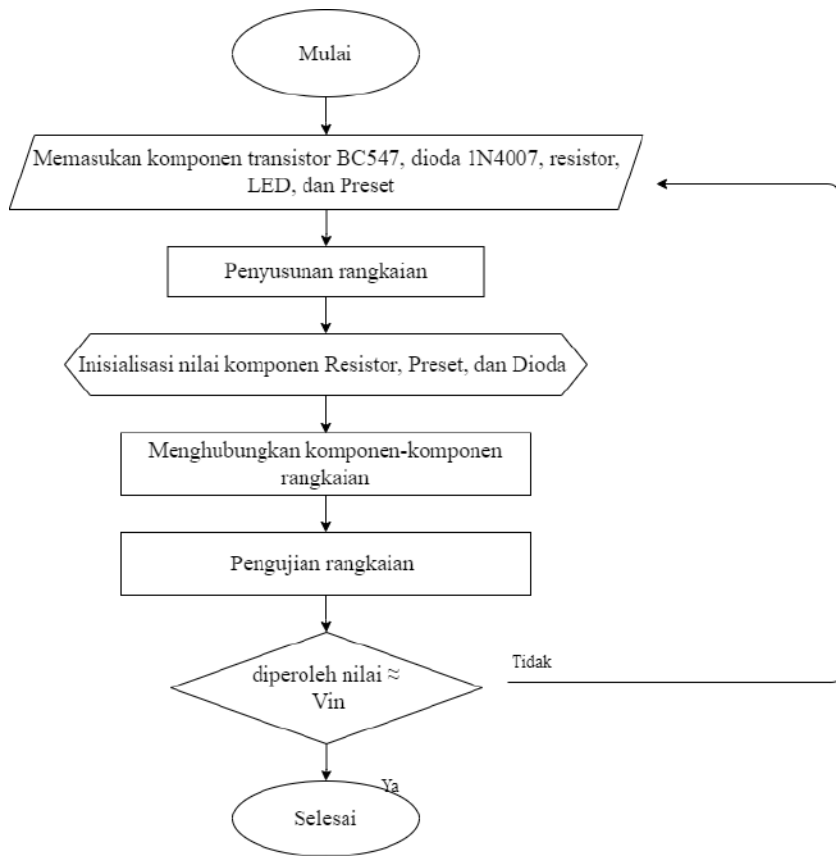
Mulai

Memasukan komponen transistor BC547, dioda 1N4007, resistor, LED, dan Preset

Penyusunan rangkaian

Inisialisasi nilai komponen Resistor, Preset, dan Dioda

Menghubungkan komponen-komponen rangkaian

Pengujian rangkaian

diperoleh nilai ≈ Vin

Tidak

Ya

Selesai